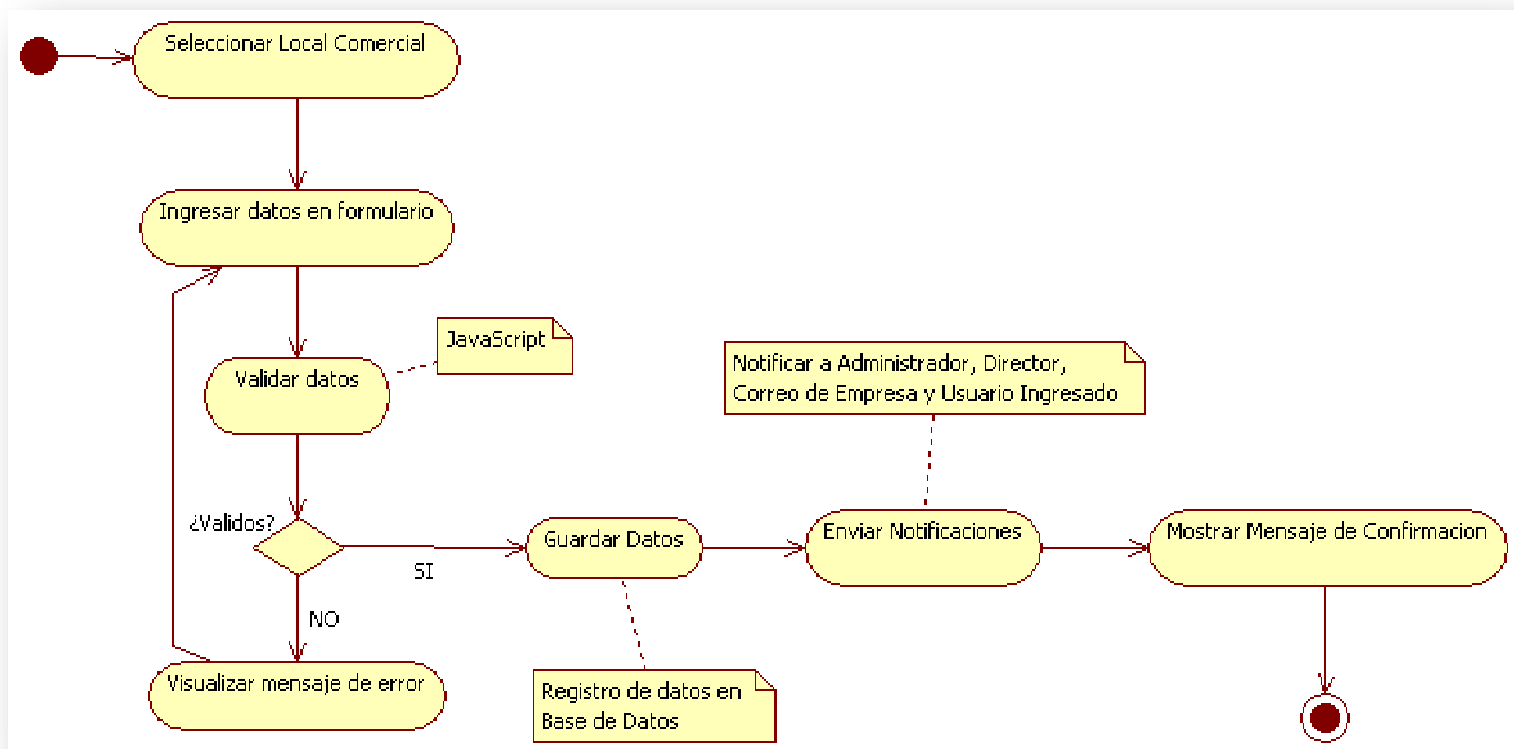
Seleccionar Local Comercial

Ingresar datos en formulario

Validar datos

JavaScript

¿Validos?

SI

NO

Visualizar mensaje de error

Guardar Datos

Registro de datos en Base de Datos

Notificar a Administrador, Director, Correo de Empresa y Usuario Ingresado

Enviar Notificaciones

Mostrar Mensaje de Confirmacion